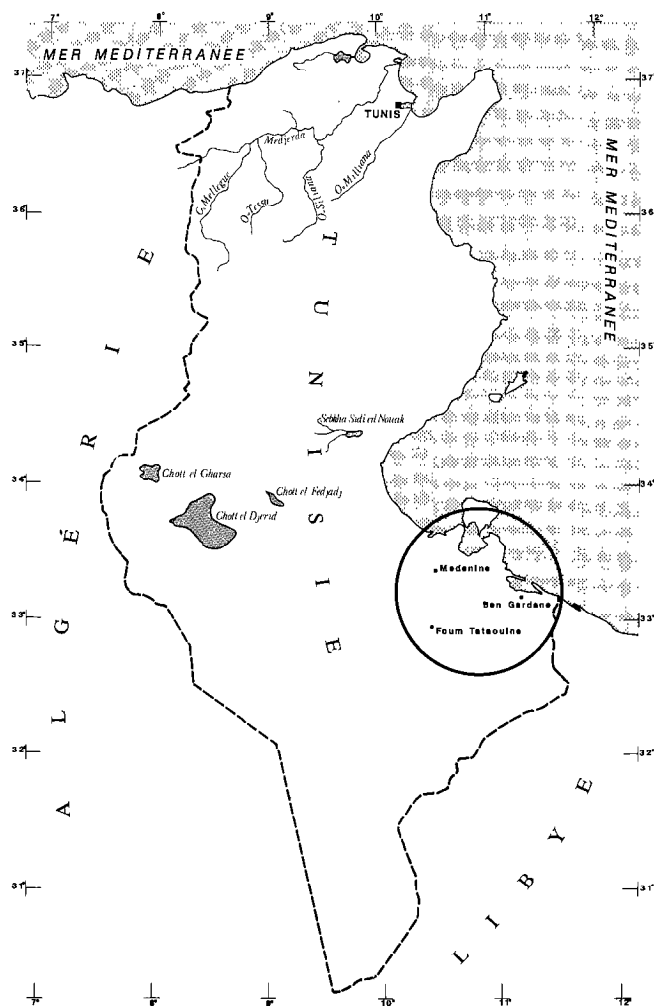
7° 8° 9° 10° 11° 12°

MER MEDITERRANEE

37° 37°

TUNIS

Medjerda

O. Mellegue

O. Tessa

O. Siliana

O. Meliana

MER MEDITERRANEE

36° 36°

A L G É R I E

T U N I S I E

35° 35°

Sebkha Sidi el Nouak

34° 34°

Chott el Gharsa

Chott el Fedjadj

Chott el Djerid

Medenine

Ben Gardane

Foum Tatouine

33° 33°

32° 32°

L I B Y E

31° 31°

7° 8° 9° 10° 11° 12°